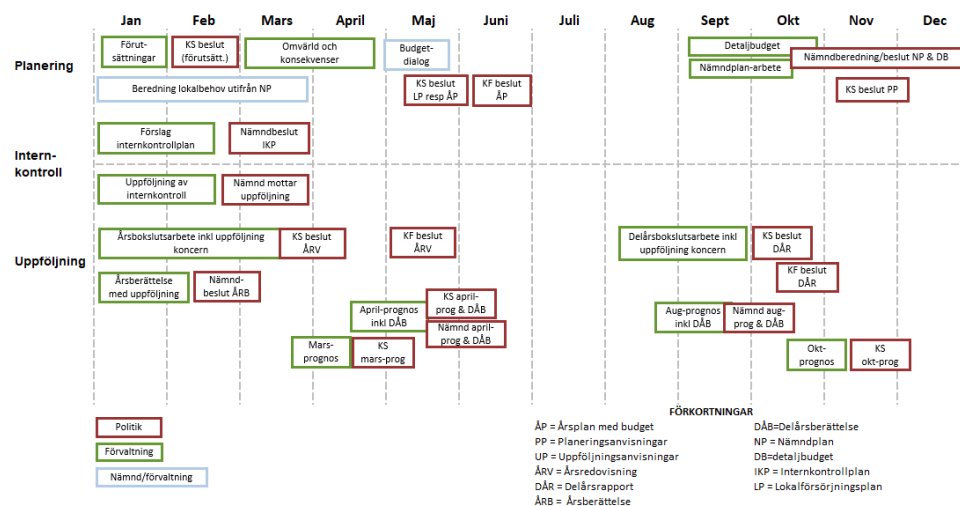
Jan Feb Mars April Maj Juni Juli Aug Sept Okt Nov Dec

Planering

Förutsättningar

KS beslut (förutsätt.)

Omvärld och konsekvenser

Budgetdialog

Detaljbudget

Nämndberedning/beslut NP & DB

Nämndplan-arbete

Beredning lokalbehov utifrån NP

KS beslut LP resp ÅP

KF beslut ÅP

KS beslut PP

Internkontroll

Förslag internkontrollplan

Nämndbeslut IKP

Uppföljning av internkontroll

Nämnd mottar uppföljning

Uppföljning

Årsbokslutsarbete inkl uppföljning koncern

KS beslut ÅRV

KF beslut ÅRV

Delårsbokslutsarbete inkl uppföljning koncern

KS beslut DÅR

KF beslut DÅR

Årsberättelse med uppföljning

Nämndbeslut ÅRB

April-prognos inkl DÅB

KS aprilprog & DÅB

Nämnd aprilprog & DÅB

Aug-prognos inkl DÅB

Nämnd augprog & DÅB

Marsprognos

KS mars-prog

Oktprognos

KS okt-prog

Politik

Förvaltning

Nämnd/förvaltning

FÖRKORTNINGAR

ÅP = Årsplan med budget
PP = Planeringsanvisningar
UP = Uppföljningsanvisningar
ÅRV = Årsredovisning
DÅR = Delårsrapport
ÅRB = Årsberättelse

DÅB=Delårsberättelse
NP = Nämndplan
DB=detaljbudget
IKP = Internkontrollplan
LP = Lokalförsörjningsplan